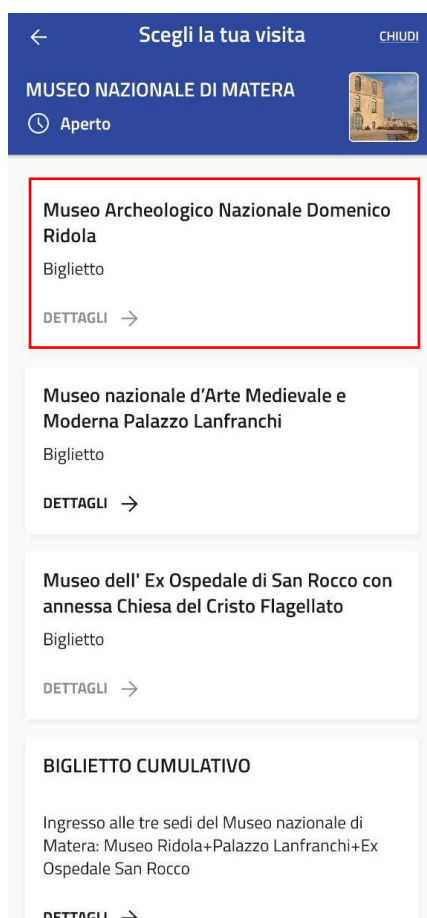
← Scegli la tua visita CHIUDI

MUSEO NAZIONALE DI MATERA

Aperto

Museo Archeologico Nazionale Domenico Ridola

Biglietto

DETTAGLI →

Museo nazionale d'Arte Medievale e Moderna Palazzo Lanfranchi

Biglietto

DETTAGLI →

Museo dell' Ex Ospedale di San Rocco con annessa Chiesa del Cristo Flagellato

Biglietto

DETTAGLI →

BIGLIETTO CUMULATIVO

Ingresso alle tre sedi del Museo nazionale di Matera: Museo Ridola+Palazzo Lanfranchi+Ex Ospedale San Rocco

DETTAGLI →